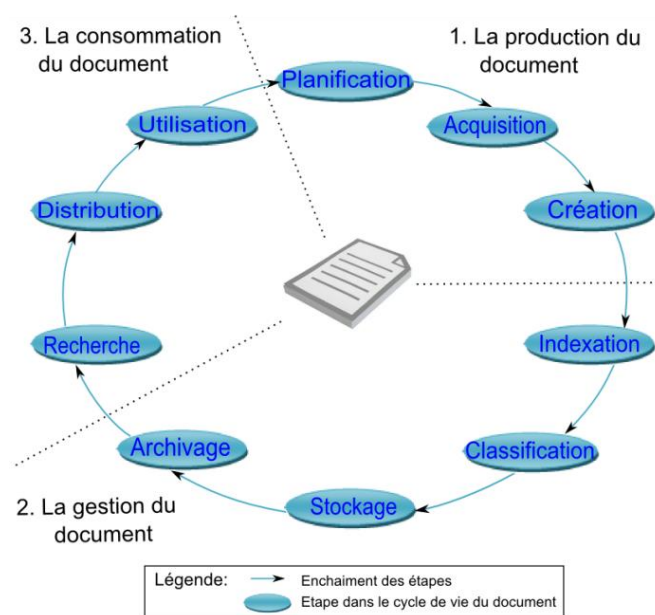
3. La consommation du document

1. La production du document

Planification

Acquisition

Création

Indexation

Classification

Stockage

Archivage

Recherche

Distribution

Utilisation

2. La gestion du document

Légende:

Enchaiment des étapes

Etape dans le cycle de vie du document